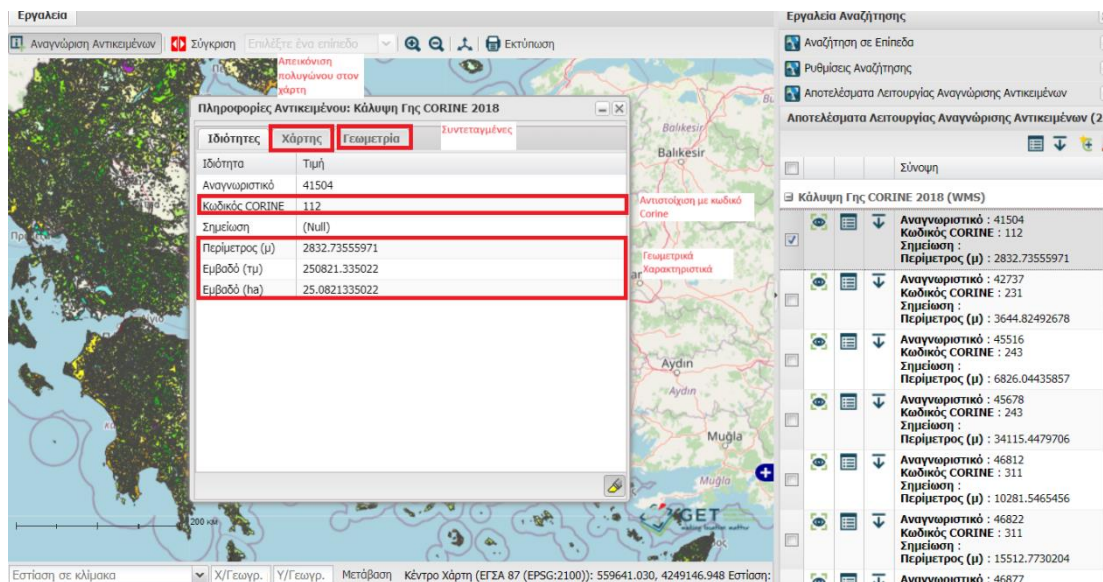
Εργαλεία

Αναγνώριση Αντικειμένων | Σύγκριση | Επιλέξτε ένα επίπεδο | Εκτύπωση

Απεικόνιση πολυγώνου στον χάρτη

Πληροφορίες Αντικειμένου: Κάλυψη Γης CORINE 2018

Ιδιότητες | Χάρτης | Γεωμετρία

Συντεταγμένες

| Ιδιότητα | Τιμή |
|---|---|
| Αναγνωριστικό | 41504 |
| Κωδικός CORINE | 112 |
| Σημείωση | (Null) |
| Περίμετρος (μ) | 2832.73555971 |
| Εμβαδό (τμ) | 250821.335022 |
| Εμβαδό (ha) | 25.0821335022 |

Αντιστοίχιση με κωδικό Corine

Γεωμετρικά Χαρακτηριστικά

Balıkesir
Balıkesir
Aydın
Aydın
Muğla
Muğla
Bu
ar

200 km

GET

Εργαλεία Αναζήτησης

Αναζήτηση σε Επίπεδα

Ρυθμίσεις Αναζήτησης

Αποτελέσματα Λειτουργίας Αναγνώρισης Αντικειμένων

Αποτελέσματα Λειτουργίας Αναγνώρισης Αντικειμένων (2

Σύνοψη

Κάλυψη Γης CORINE 2018 (WMS)

Αναγνωριστικό : 41504
Κωδικός CORINE : 112
Σημείωση :
Περίμετρος (μ) : 2832.73555971

Αναγνωριστικό : 42737
Κωδικός CORINE : 231
Σημείωση :
Περίμετρος (μ) : 3644.82492678

Αναγνωριστικό : 45516
Κωδικός CORINE : 243
Σημείωση :
Περίμετρος (μ) : 6826.04435857

Αναγνωριστικό : 45678
Κωδικός CORINE : 243
Σημείωση :
Περίμετρος (μ) : 34115.4479706

Αναγνωριστικό : 46812
Κωδικός CORINE : 311
Σημείωση :
Περίμετρος (μ) : 10281.5465456

Αναγνωριστικό : 46822
Κωδικός CORINE : 311
Σημείωση :
Περίμετρος (μ) : 15512.7730204

Αναγνωριστικό : 46877

Εστίαση σε κλίμακα | Χ/Γεωγρ. | Υ/Γεωγρ. | Μετάβαση | Κέντρο Χάρτη (ΕΓΣΑ 87 (EPSG:2100)): 559641.030, 4249146.948 Εστίαση: